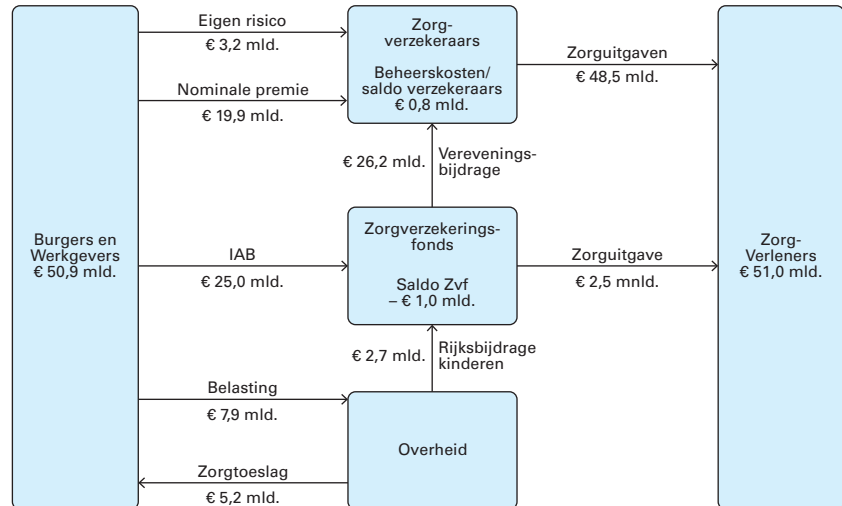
Burgers en Werkgevers
€ 50,9 mld.

Eigen risico
€ 3,2 mld.

Nominale premie
€ 19,9 mld.

Zorgverzekeraars

Beheerskosten/ saldo verzekeraars
€ 0,8 mld.

Zorguitgaven
€ 48,5 mld.

€ 26,2 mld.

Verevenings-bijdrage

IAB
€ 25,0 mld.

Zorgverzekeringsfonds

Saldo Zvf
– € 1,0 mld.

Zorguitgave
€ 2,5 mnld.

Zorg-Verleners
€ 51,0 mld.

€ 2,7 mld.

Rijksbijdrage kinderen

Belasting
€ 7,9 mld.

Overheid

Zorgtoeslag
€ 5,2 mld.